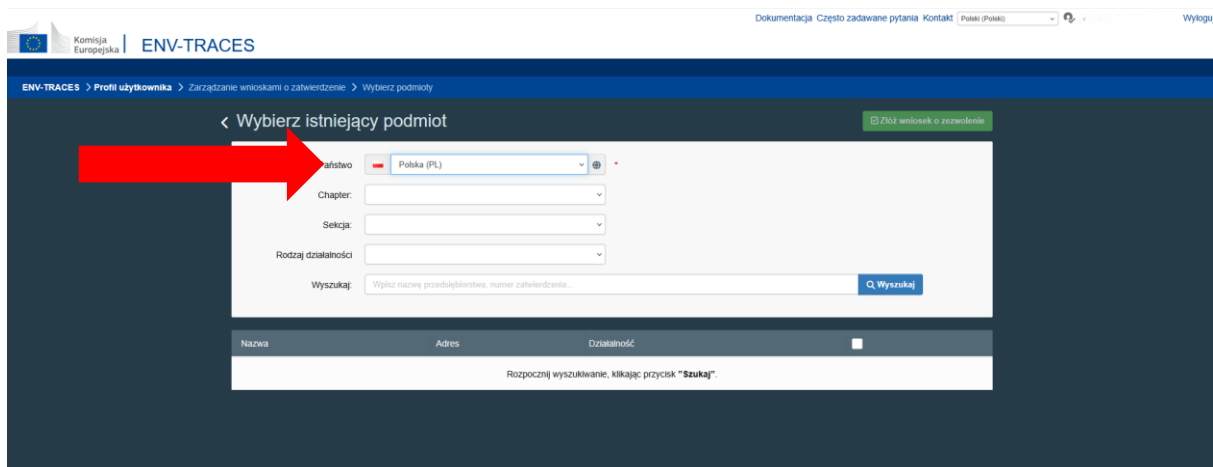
Dokumentacja Często zadawane pytania Kontakt Polski (Polski) Wylogu

Komisja Europejska ENV-TRACES

ENV-TRACES > Profil użytkownika > Zarządzanie wnioskami o zatwierdzenie > Wybierz podmioty

‹ Wybierz istniejący podmiot

Złóż wniosek o zezwolenie

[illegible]aństwo Polska (PL) *

Chapter:

Sekcja:

Rodzaj działalności

Wyszukaj: Wpisz nazwę przedsiębiorstwa, numer zatwierdzenia... Wyszukaj

| Nazwa | Adres | Działalność |
|---|---|---|
| Rozpocznij wyszukiwanie, klikając przycisk "Szukaj". | | |